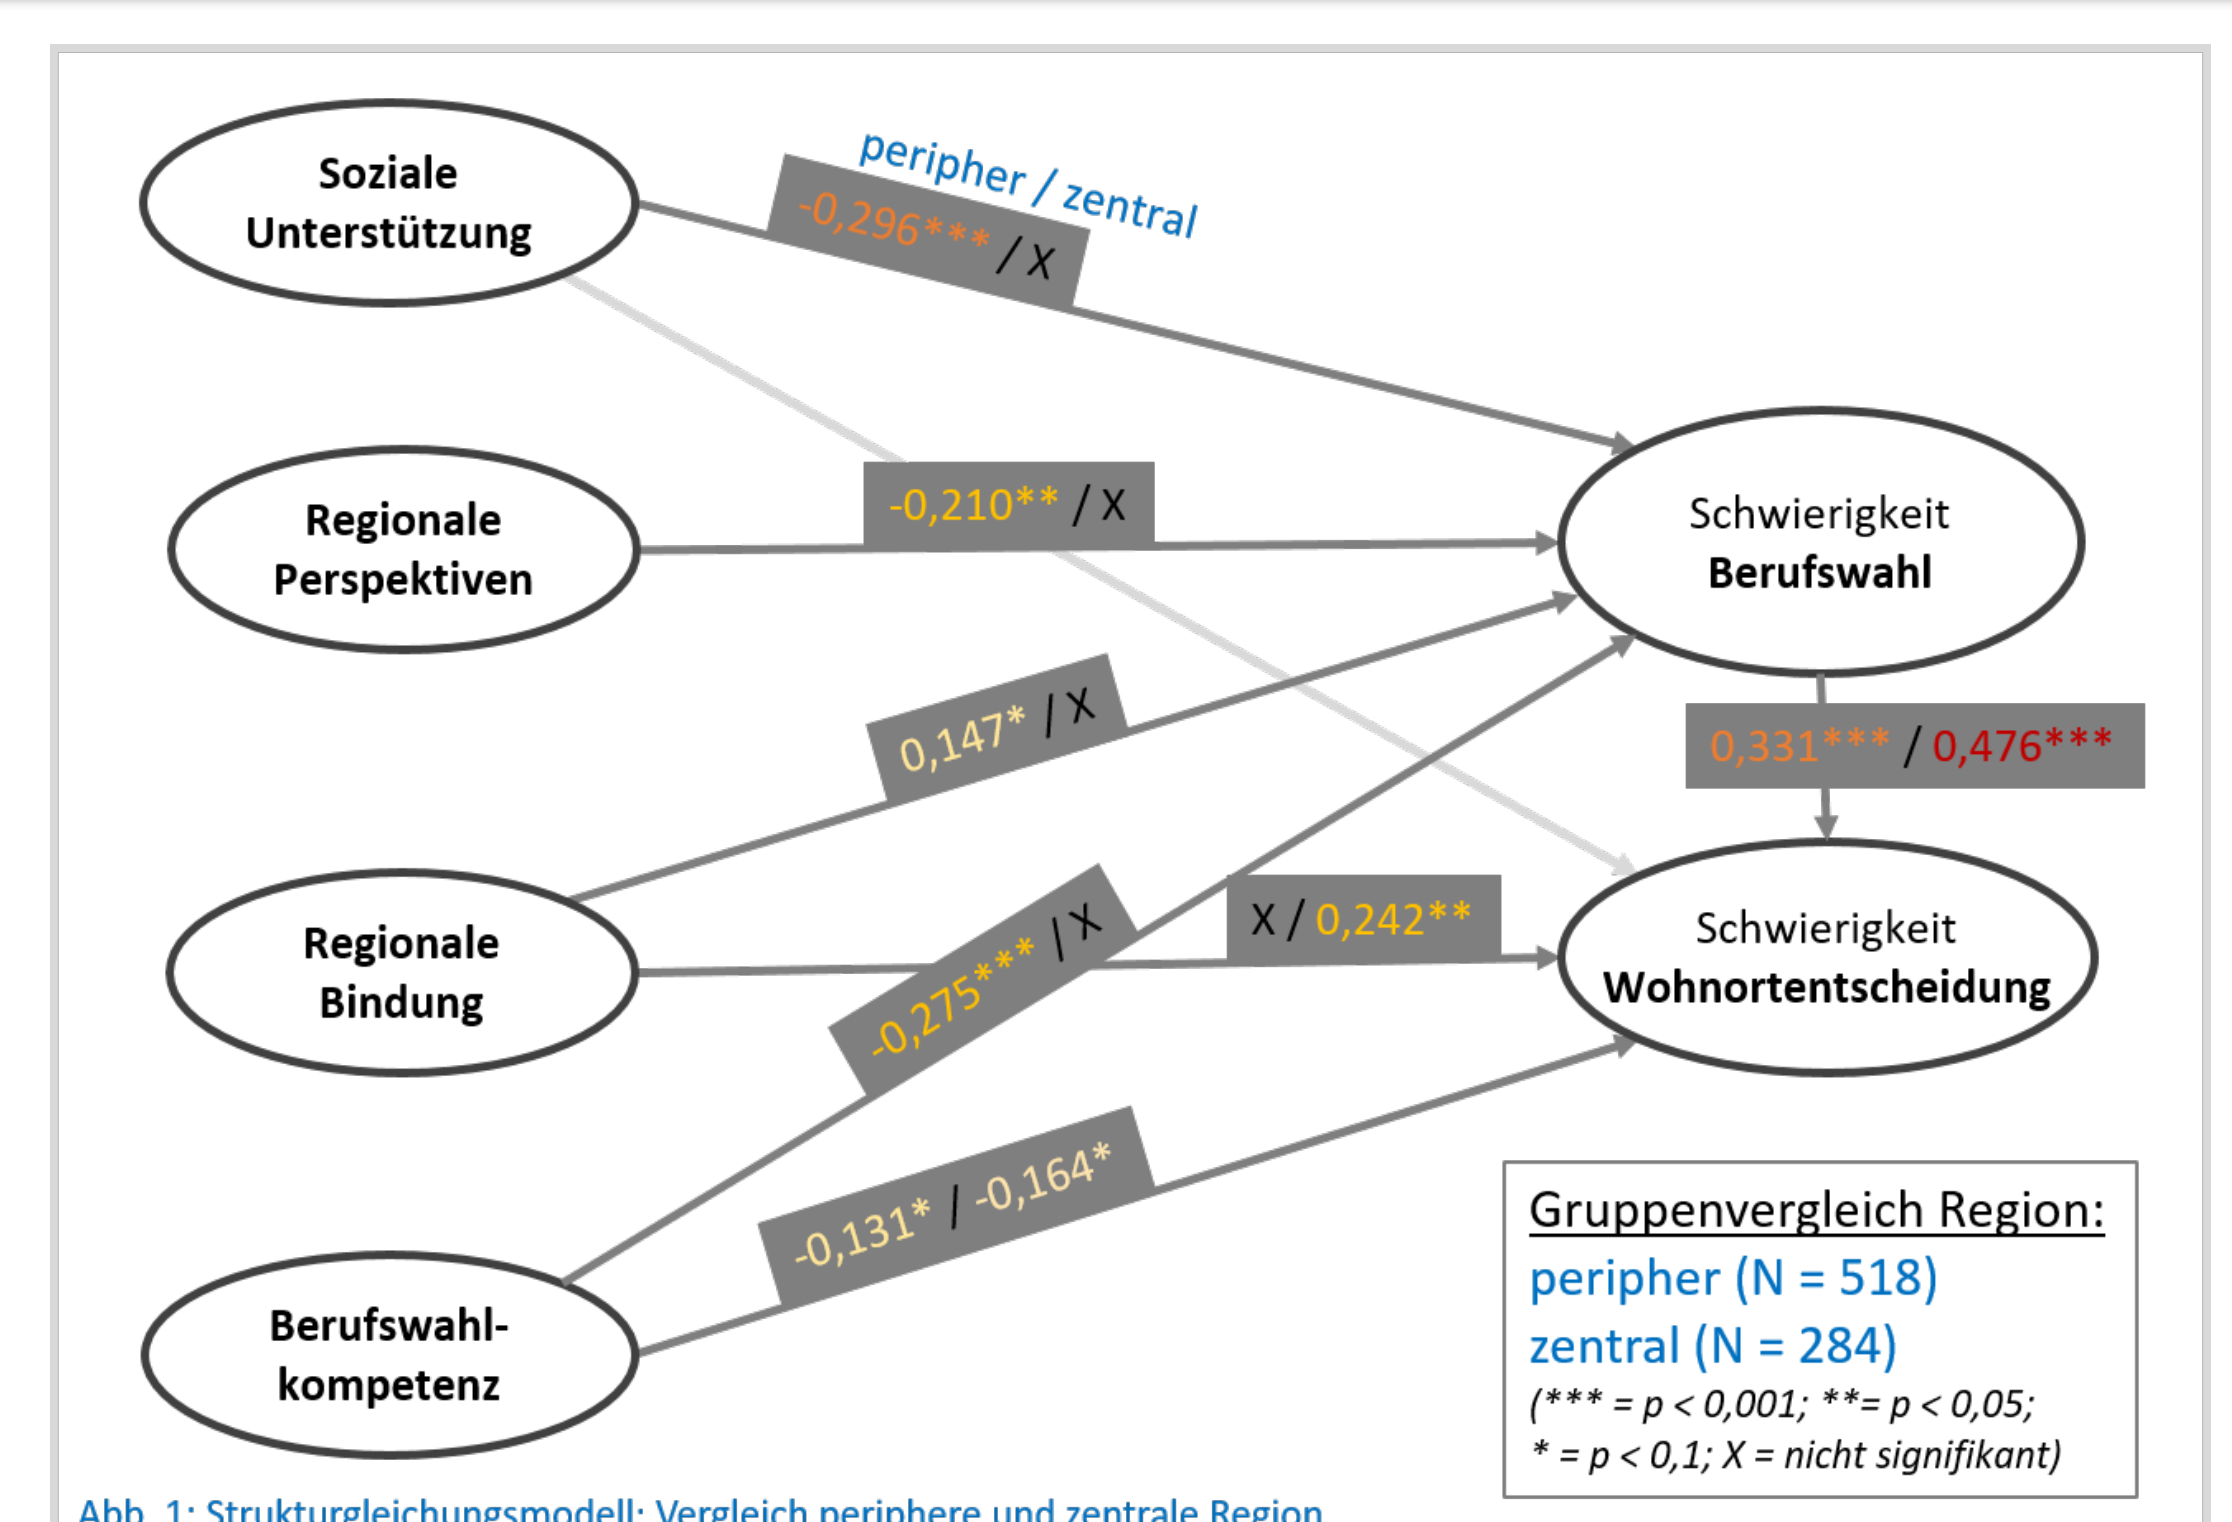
Soziale Unterstützung

peripher / zentral

-0,296*** / X

Regionale Perspektiven

-0,210** / X

Schwierigkeit Berufswahl

0,147* / X

0,331*** / 0,476***

Regionale Bindung

-0,275*** / X

X / 0,242**

Schwierigkeit Wohnortentscheidung

Berufswahlkompetenz

-0,131* / -0,164*

Gruppenvergleich Region:
peripher (N = 518)
zentral (N = 284)
(*** = p < 0,001; **= p < 0,05;
* = p < 0,1; X = nicht signifikant)

Abb. 1: Strukturgleichungsmodell: Vergleich periphere und zentrale Region